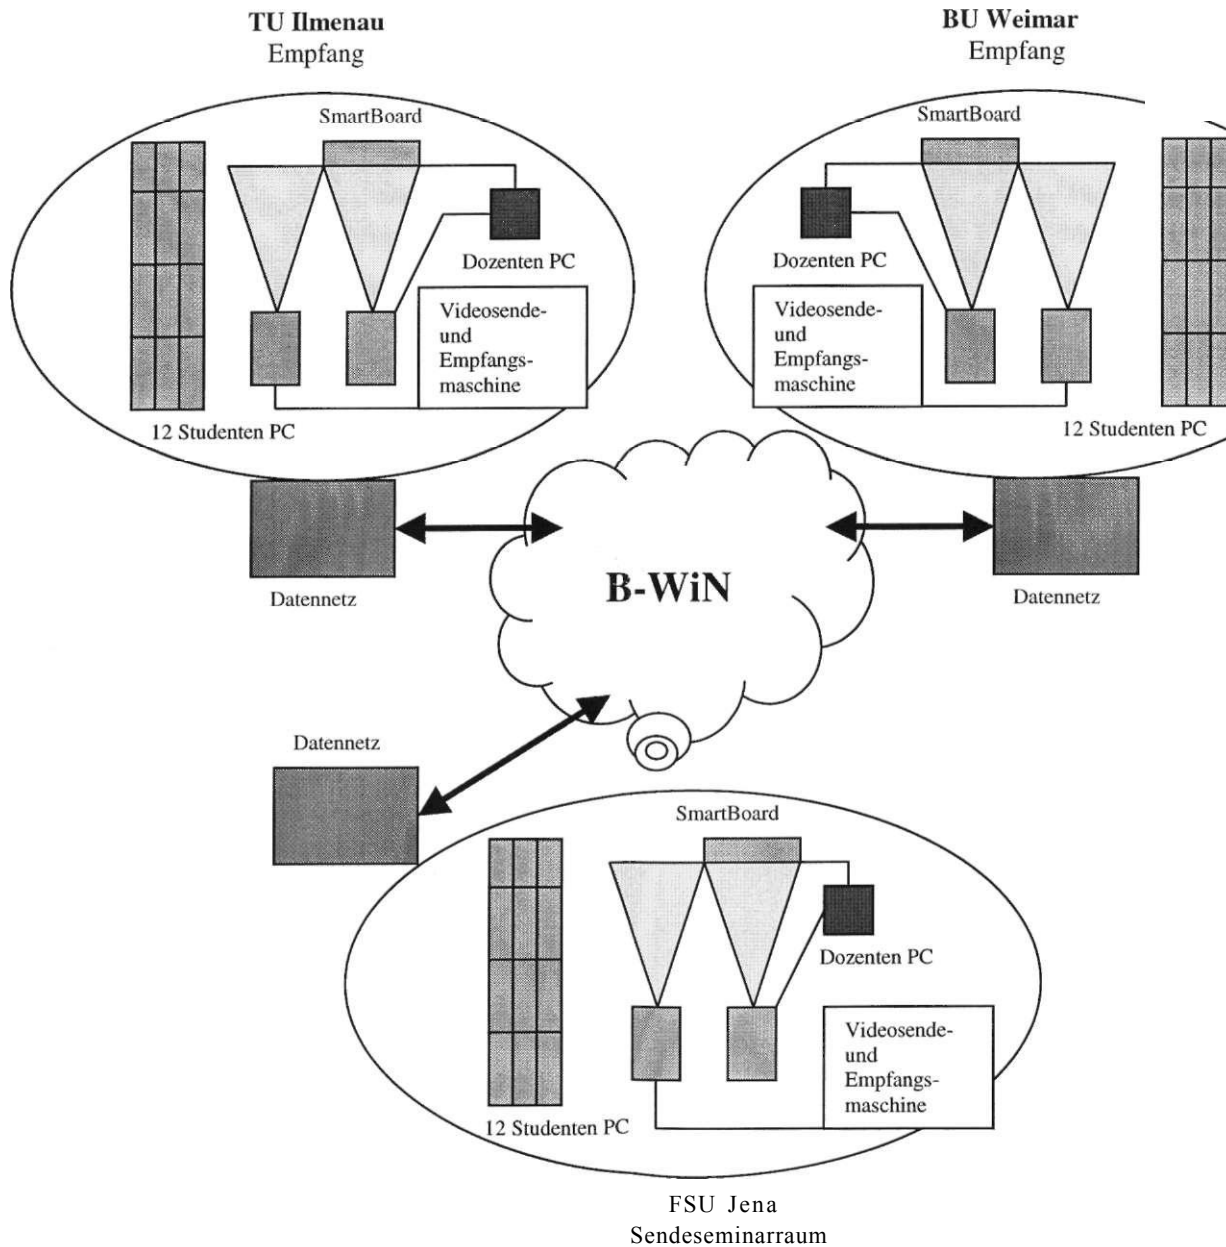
**TU Ilmenau**
Empfang

**BU Weimar**
Empfang

SmartBoard

Dozenten PC

Videosende- und Empfangsmaschine

12 Studenten PC

SmartBoard

Dozenten PC

Videosende- und Empfangsmaschine

12 Studenten PC

Datennetz

**B-WiN**

Datennetz

Datennetz

SmartBoard

Dozenten PC

Videosende- und Empfangsmaschine

12 Studenten PC

FSU Jena
Sendeseminarraum